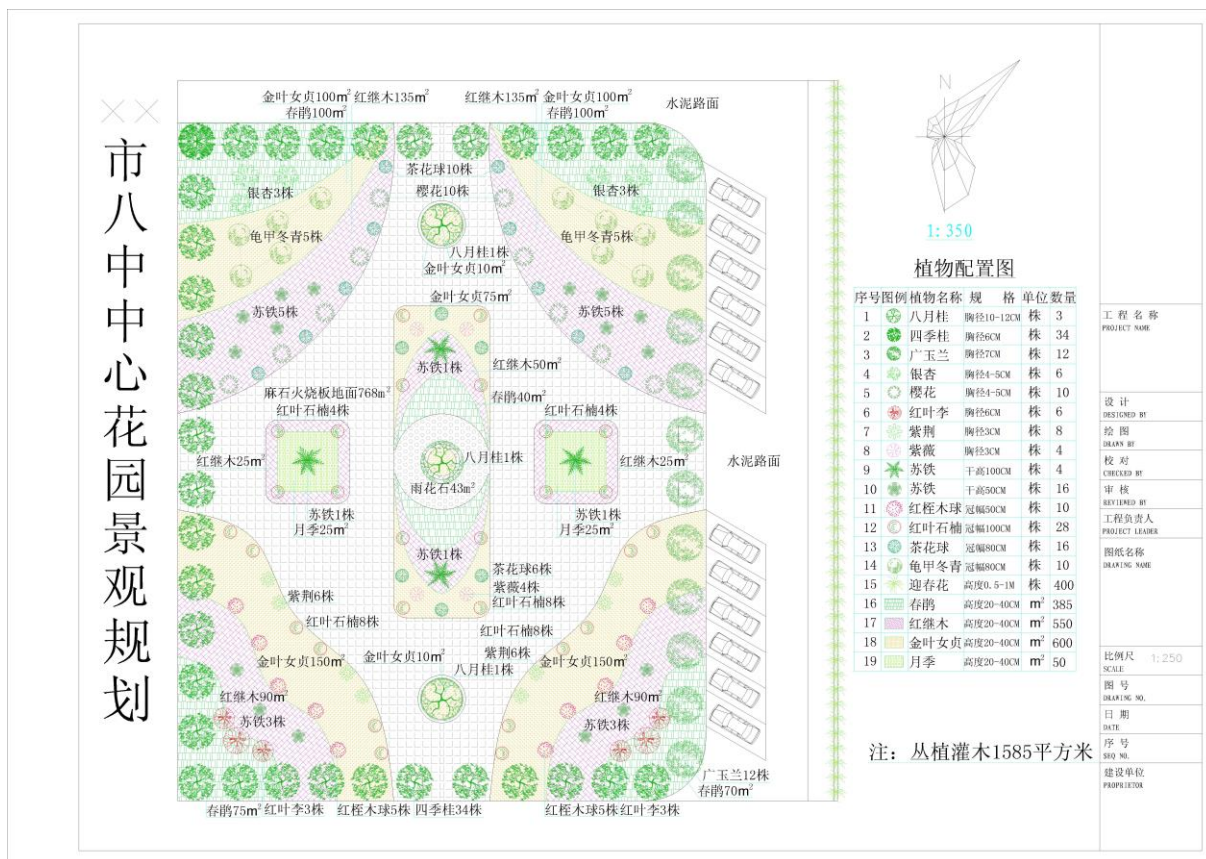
××市八中中心花园景观规划

金叶女贞100m$^2$ 红继木135m$^2$
春鹃100m$^2$
红继木135m$^2$ 金叶女贞100m$^2$
春鹃100m$^2$
水泥路面
茶花球10株
樱花10株
银杏3株
银杏3株
龟甲冬青5株
龟甲冬青5株
八月桂1株
金叶女贞10m$^2$
金叶女贞75m$^2$
苏铁5株
苏铁5株
苏铁1株
红继木50m$^2$
麻石火烧板地面768m$^2$
春鹃40m$^2$
红叶石楠4株
红叶石楠4株
红继木25m$^2$
八月桂1株
红继木25m$^2$
水泥路面
雨花石43m$^2$
苏铁1株
苏铁1株
月季25m$^2$
月季25m$^2$
苏铁1株
茶花球6株
紫薇4株
紫荆6株
红叶石楠8株
红叶石楠8株
红叶石楠8株
紫荆6株
金叶女贞150m$^2$
金叶女贞10m$^2$
八月桂1株
金叶女贞150m$^2$
红继木90m$^2$
红继木90m$^2$
苏铁3株
苏铁3株
广玉兰12株
春鹃70m$^2$
春鹃75m$^2$ 红叶李3株 红桎木球5株 四季桂34株
红桎木球5株 红叶李3株

N
1: 350

植物配置图

| 序号 | 图例 | 植物名称 | 规格 | 单位 | 数量 |
|---|---|---|---|---|---|
| 1 | | 八月桂 | 胸径10-12CM | 株 | 3 |
| 2 | | 四季桂 | 胸径6CM | 株 | 34 |
| 3 | | 广玉兰 | 胸径7CM | 株 | 12 |
| 4 | | 银杏 | 胸径4-5CM | 株 | 6 |
| 5 | | 樱花 | 胸径4-5CM | 株 | 10 |
| 6 | | 红叶李 | 胸径6CM | 株 | 6 |
| 7 | | 紫荆 | 胸径3CM | 株 | 8 |
| 8 | | 紫薇 | 胸径3CM | 株 | 4 |
| 9 | | 苏铁 | 干高100CM | 株 | 4 |
| 10 | | 苏铁 | 干高50CM | 株 | 16 |
| 11 | | 红桎木球 | 冠幅50CM | 株 | 10 |
| 12 | | 红叶石楠 | 冠幅100CM | 株 | 28 |
| 13 | | 茶花球 | 冠幅80CM | 株 | 16 |
| 14 | | 龟甲冬青 | 冠幅80CM | 株 | 10 |
| 15 | | 迎春花 | 高度0.5-1M | 株 | 400 |
| 16 | | 春鹃 | 高度20-40CM | m$^2$ | 385 |
| 17 | | 红继木 | 高度20-40CM | m$^2$ | 550 |
| 18 | | 金叶女贞 | 高度20-40CM | m$^2$ | 600 |
| 19 | | 月季 | 高度20-40CM | m$^2$ | 50 |

注：丛植灌木1585平方米

工程名称 PROJECT NAME
设计 DESIGNED BY
绘图 DRAWN BY
校对 CHECKED BY
审核 REVIEWED BY
工程负责人 PROJECT LEADER
图纸名称 DRAWING NAME
比例尺 SCALE 1:250
图号 DRAWING NO.
日期 DATE
序号 SEQ NO.
建设单位 PROPRIETOR